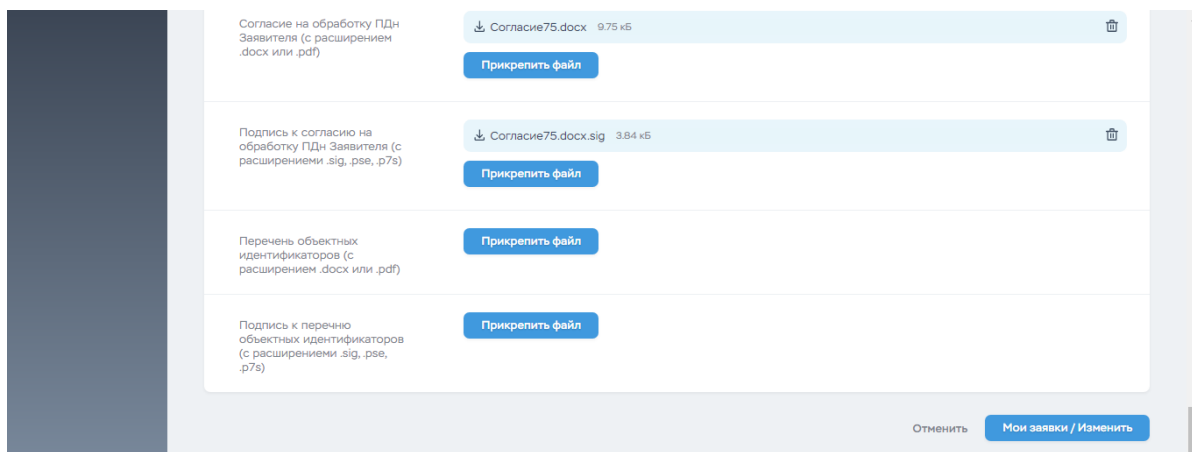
Согласие на обработку ПДн Заявителя (с расширением .docx или .pdf)

Согласие75.docx 9.75 кБ

Прикрепить файл

Подпись к согласию на обработку ПДн Заявителя (с расширениеми .sig, .pse, .p7s)

Согласие75.docx.sig 3.84 кБ

Прикрепить файл

Перечень объектных идентификаторов (с расширением .docx или .pdf)

Прикрепить файл

Подпись к перечню объектных идентификаторов (с расширениеми .sig, .pse, .p7s)

Прикрепить файл

Отменить

Мои заявки / Изменить